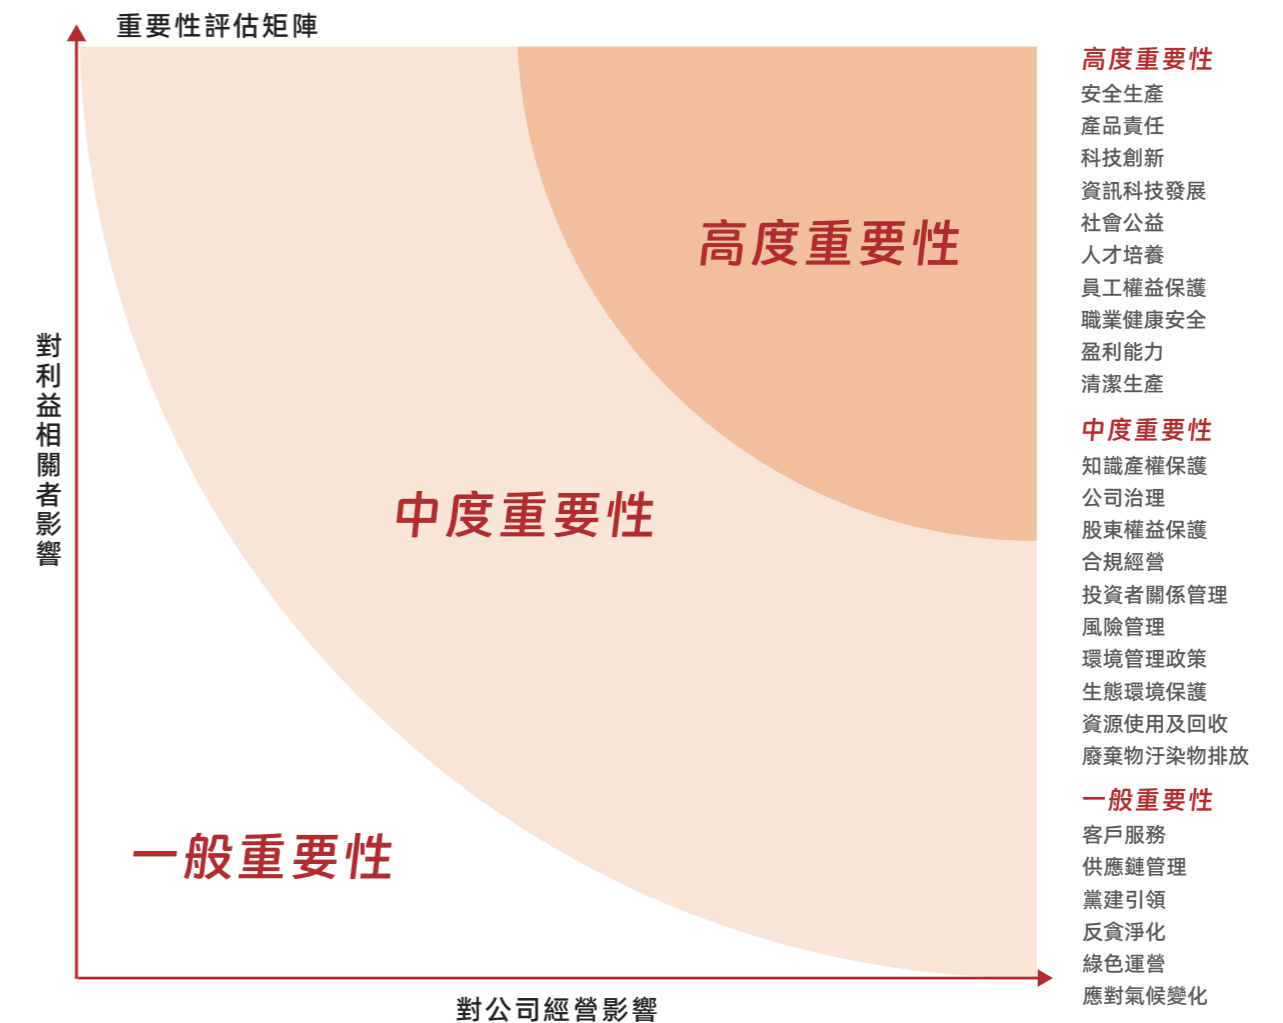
重要性評估矩陣

對利益相關者影響

高度重要性

中度重要性

一般重要性

對公司經營影響

高度重要性
安全生產
產品責任
科技創新
資訊科技發展
社會公益
人才培養
員工權益保護
職業健康安全
盈利能力
清潔生產

中度重要性
知識產權保護
公司治理
股東權益保護
合規經營
投資者關係管理
風險管理
環境管理政策
生態環境保護
資源使用及回收
廢棄物汙染物排放

一般重要性
客戶服務
供應鏈管理
黨建引領
反貪淨化
綠色運營
應對氣候變化